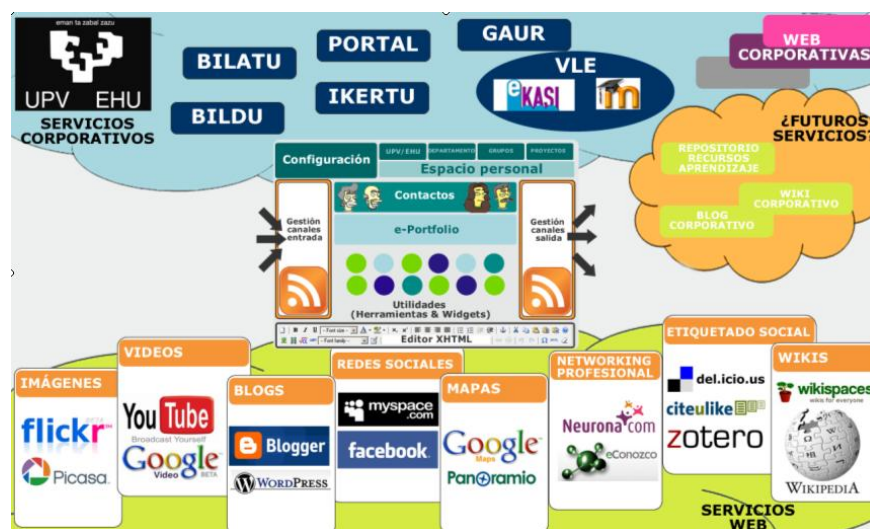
eman ta zabal zazu
UPV EHU
SERVICIOS CORPORATIVOS

BILATU
PORTAL
GAUR
BILDU
IKERTU
VLE
ekasi
WEB CORPORATIVAS

¿FUTUROS SERVICIOS?
REPOSITORIO RECURSOS APRENDIZAJE
WIKI CORPORATIVO
BLOG CORPORATIVO

Configuración
UPV/EHU
DEPARTAMENTO
GRUPOS
PROYECTOS
Espacio personal
Contactos
e-Portfolio
Gestión canales entrada
Gestión canales salida
Utilidades (Herramientas & Widgets)
Editor XHTML

IMÁGENES
flickr
Picasa

VIDEOS
YouTube
Broadcast Yourself
Google Video BETA

BLOGS
Blogger
WordPress

REDES SOCIALES
myspace.com
facebook

MAPAS
Google Maps
Panoramio

NETWORKING PROFESIONAL
Neurona.com
eConozco

ETIQUETADO SOCIAL
del.icio.us
citeulike
zotero

WIKIS
wikispaces
wikis for everyone
WIKIPEDIA

SERVICIOS WEB